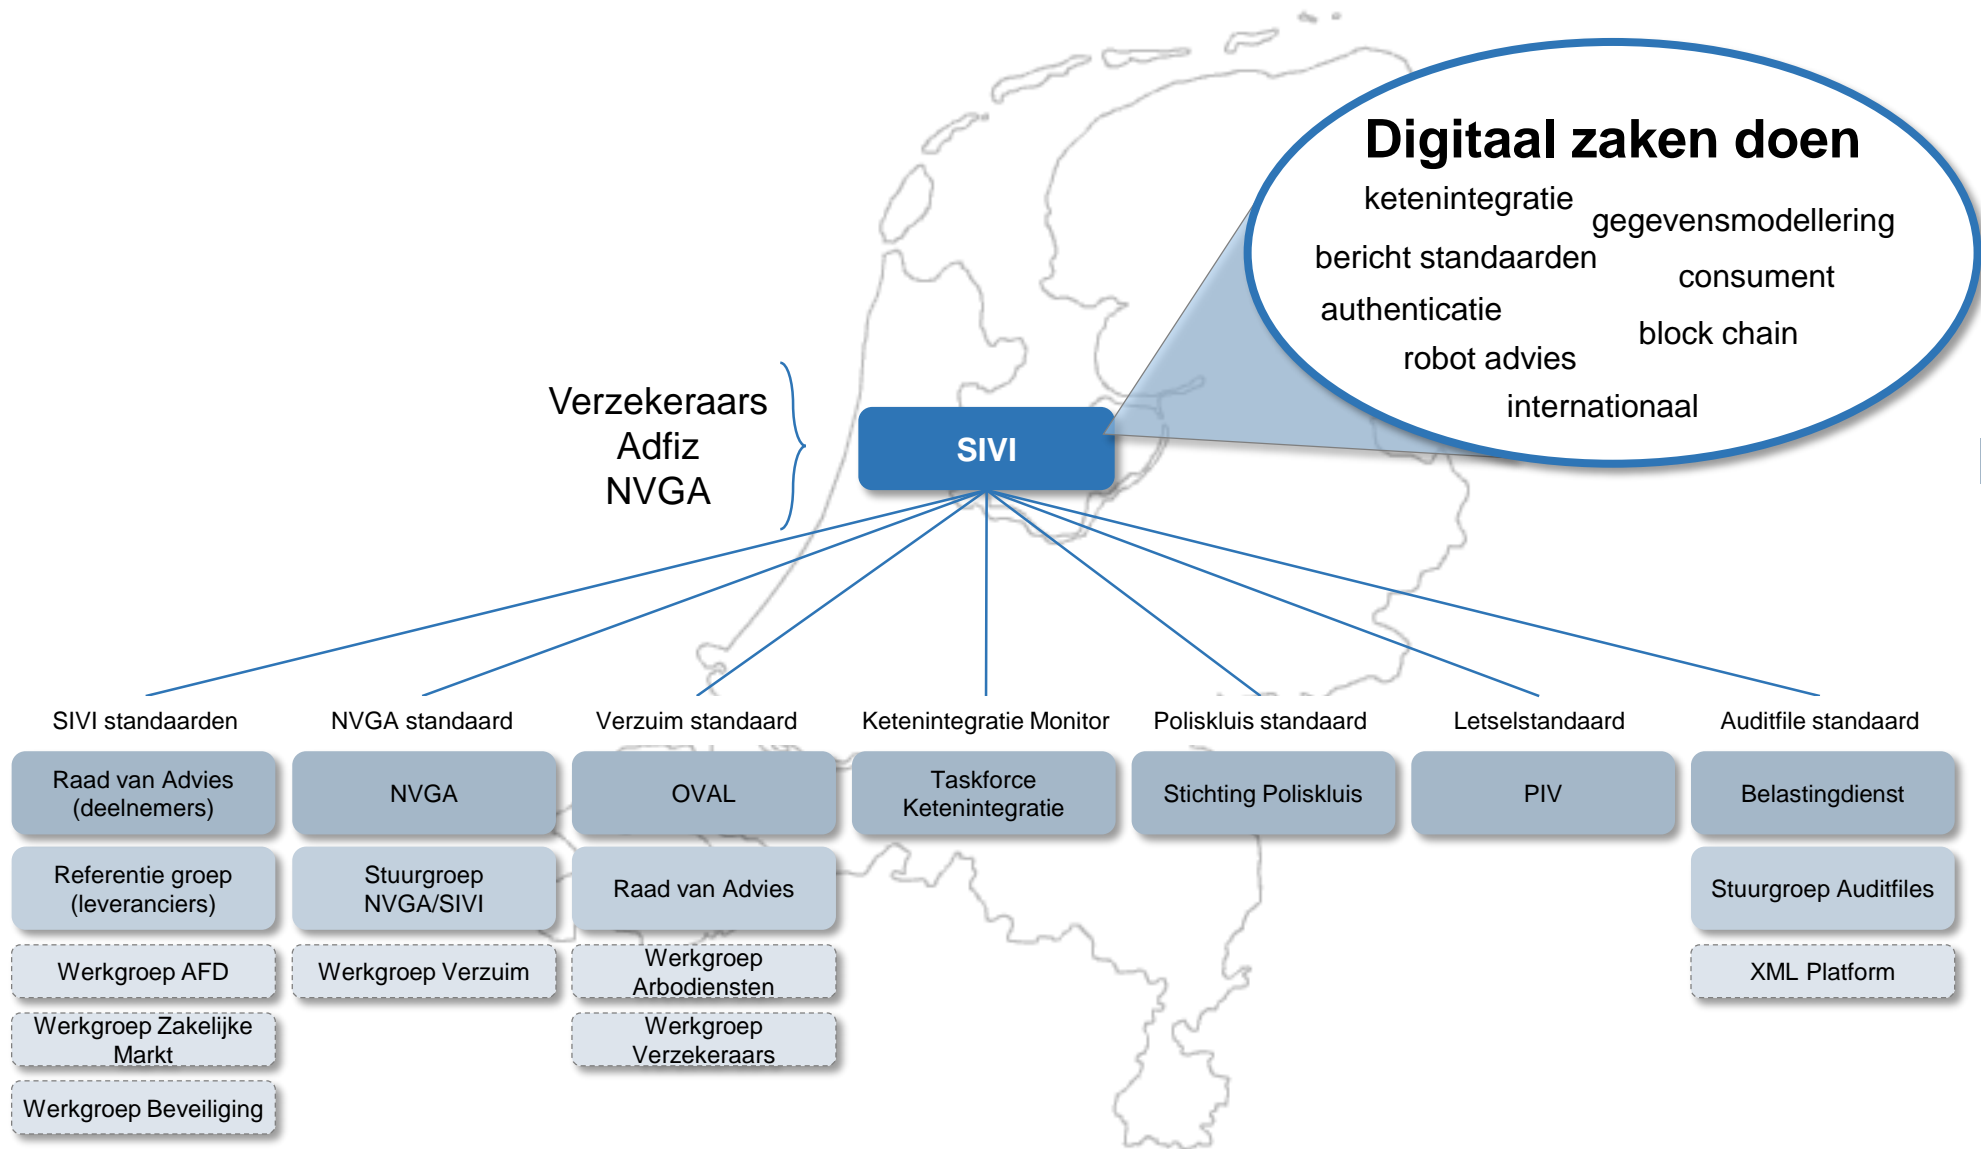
Digitaal zaken doen

ketenintegratie
gegevensmodellering
bericht standaarden
consument
authenticatie
block chain
robot advies
internationaal

Verzekeraars
Adfiz
NVGA

SIVI

SIVI standaarden

Raad van Advies (deelnemers)

Referentie groep (leveranciers)

Werkgroep AFD

Werkgroep Zakelijke Markt

Werkgroep Beveiliging

NVGA standaard

NVGA

Stuurgroep NVGA/SIVI

Werkgroep Verzuim

Verzuim standaard

OVAL

Raad van Advies

Werkgroep Arbodiensten

Werkgroep Verzekeraars

Ketenintegratie Monitor

Taskforce Ketenintegratie

Polisklus standaard

Stichting Poliskluis

Letselstandaard

PIV

Auditfile standaard

Belastingdienst

Stuurgroep Auditfiles

XML Platform